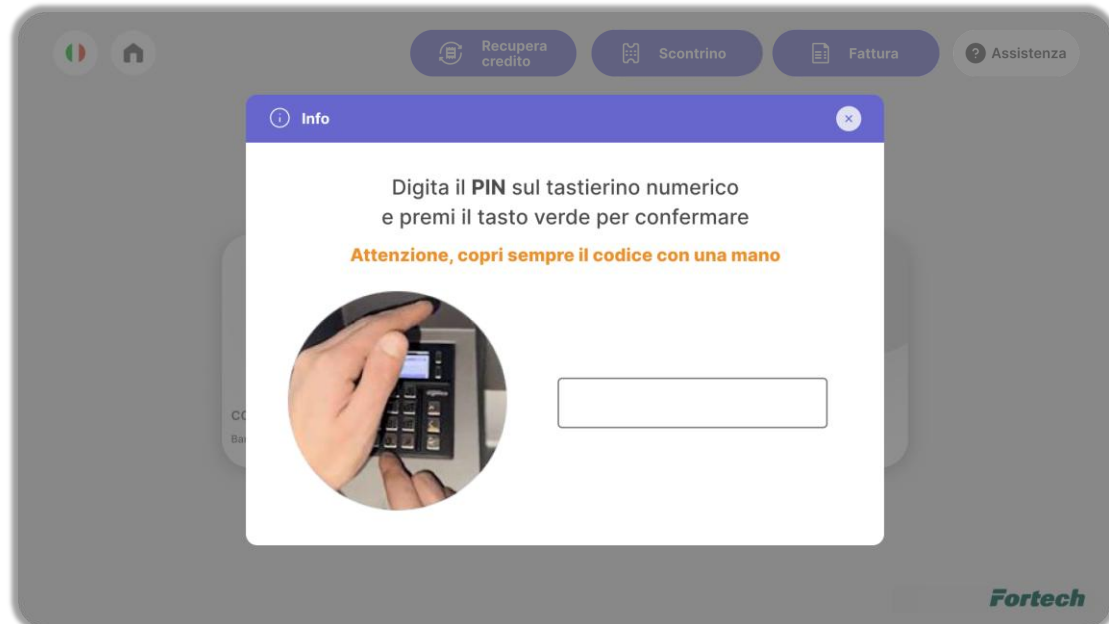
Recupera credito

Scontrino

Fattura

Assistenza

Info

×

Digita il **PIN** sul tastierino numerico e premi il tasto verde per confermare

Attenzione, copri sempre il codice con una mano

CO

Ba

Fortech